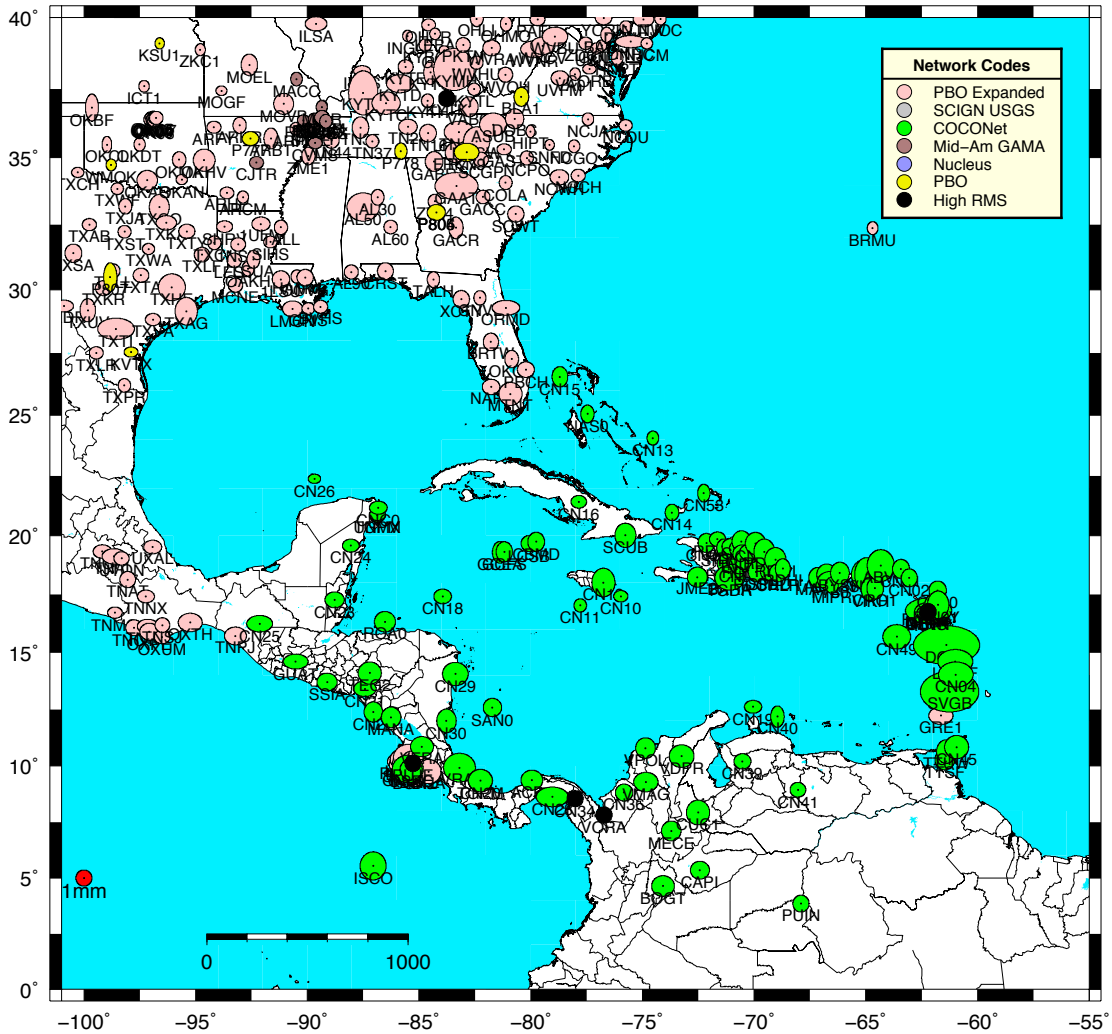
40°
35°
30°
25°
20°
15°
10°
5°
0°

-100°
-95°
-90°
-85°
-80°
-75°
-70°
-65°
-60°
-55°

Network Codes
PBO Expanded
SCIGN USGS
COCONet
Mid–Am GAMA
Nucleus
PBO
High RMS

KSU1
ZKC1
ILSA
MOEL
ICT1
MOGF
MACC
OKBF
KYTC
UVFM
NCJA
NCDU
CJTR
AL30
AL50
AL60
GACR
SCWT
BRMU
TXSA
TXKR
TXTX
TXLF
TXPR
TXAB
TXST
TXWA
TXAG
MCNE
LMCN
XCH
ORMD
BRTV
NAPL
MIAM
CN15
NAS0
CN13
CN26
CN16
CN14
CN53
CN20
CN24
SCUB
JMEB
CN23
CN18
CN11
CN10
CN25
TNPJ
OXUM
TNMX
TNAT
TNM
GUAT
SSIA
CN29
SAN0
CN30
MANA
CN19
CN40
CN39
CN41
CN36
VCRA
MECE
BOGT
CAPI
PUIN
ISCO
CN49
CN04
SVGB
GRE1
CN02
MPR
PBO
CN35
1mm
0
1000